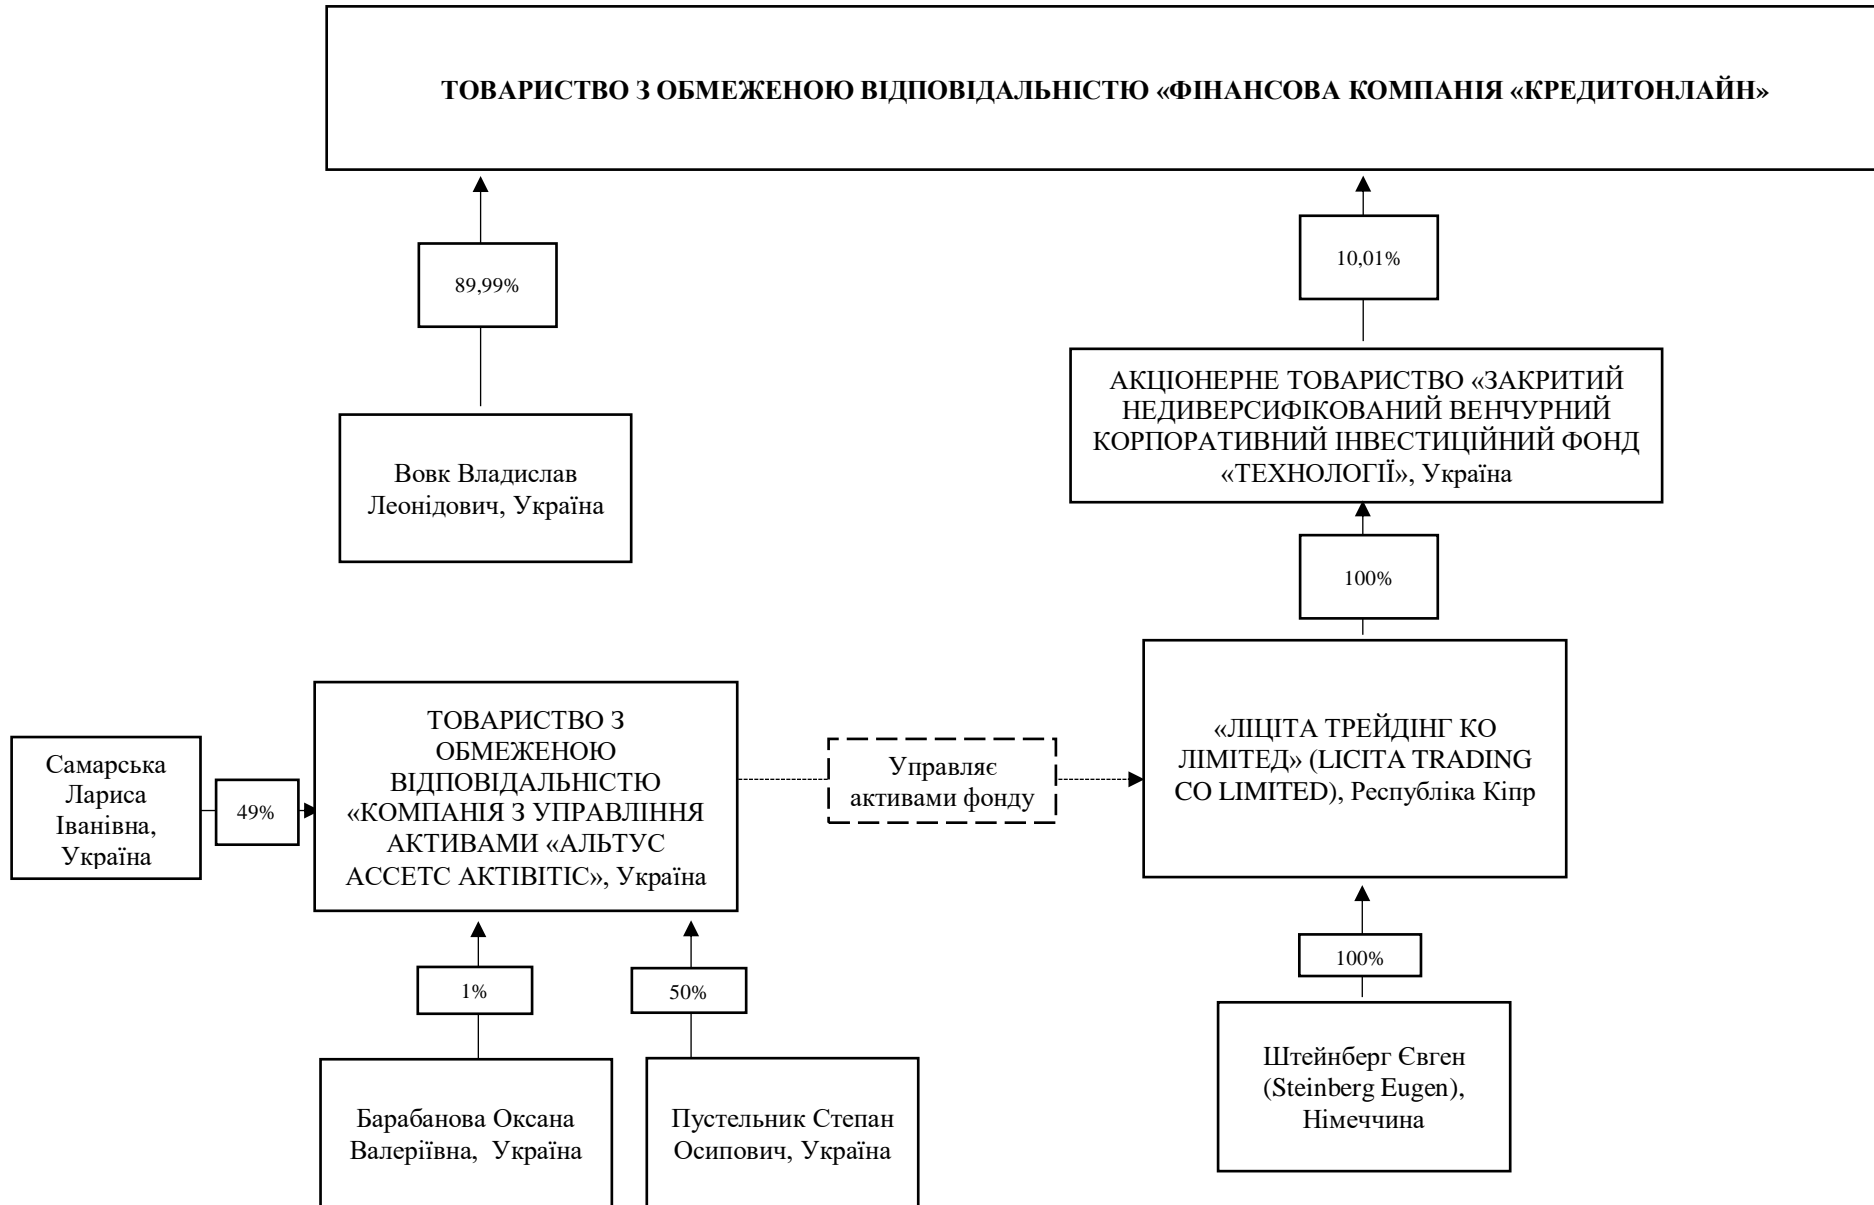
ТОВАРИСТВО З ОБМЕЖЕНОЮ ВІДПОВІДАЛЬНІСТЮ «ФІНАНСОВА КОМПАНІЯ «КРЕДИТОНЛАЙН»

89,99%

Вовк Владислав Леонідович, Україна

10,01%

АКЦІОНЕРНЕ ТОВАРИСТВО «ЗАКРИТИЙ НЕДИВЕРСИФІКОВАНИЙ ВЕНЧУРНИЙ КОРПОРАТИВНИЙ ІНВЕСТИЦІЙНИЙ ФОНД «ТЕХНОЛОГІЇ», Україна

100%

Самарська Лариса Іванівна, Україна

49%

ТОВАРИСТВО З ОБМЕЖЕНОЮ ВІДПОВІДАЛЬНІСТЮ «КОМПАНІЯ З УПРАВЛІННЯ АКТИВАМИ «АЛЬТУС АССЕТС АКТІВІТІС», Україна

Управляє активами фонду

«ЛІЦІТА ТРЕЙДІНГ КО ЛІМІТЕД» (LICITA TRADING CO LIMITED), Республіка Кіпр

1%

50%

100%

Барабанова Оксана Валеріївна, Україна

Пустельник Степан Осипович, Україна

Штейнберг Євген (Steinberg Eugen), Німеччина